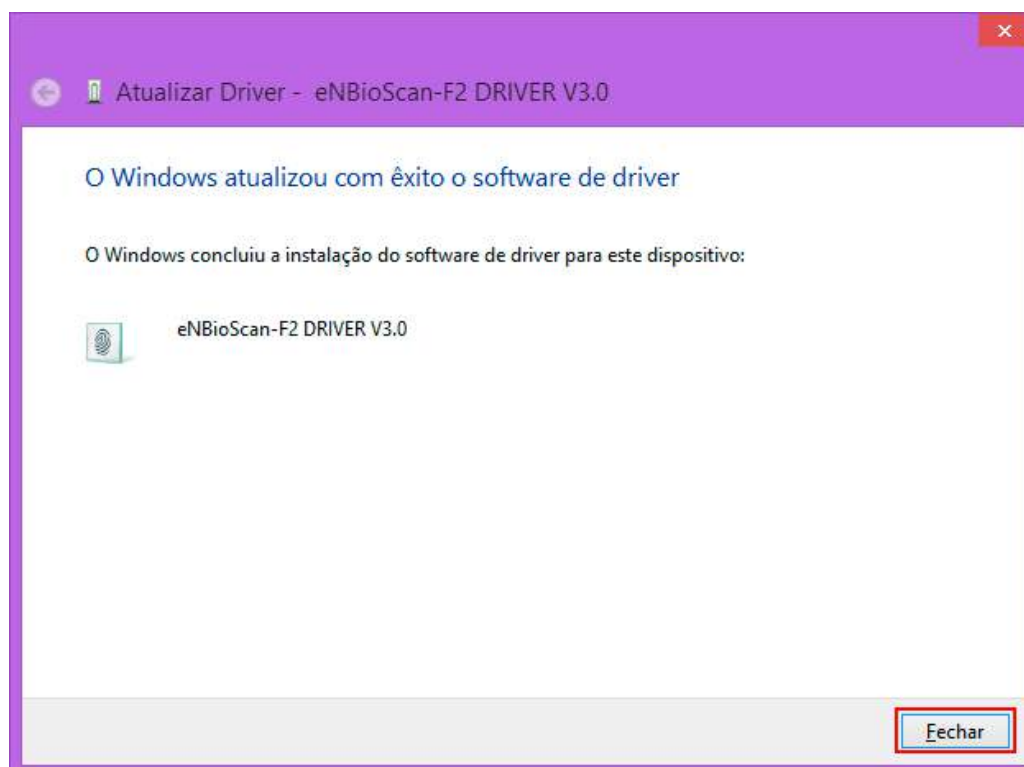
Atualizar Driver - eNBioScan-F2 DRIVER V3.0

O Windows atualizou com êxito o software de driver

O Windows concluiu a instalação do software de driver para este dispositivo:

eNBioScan-F2 DRIVER V3.0

Fechar